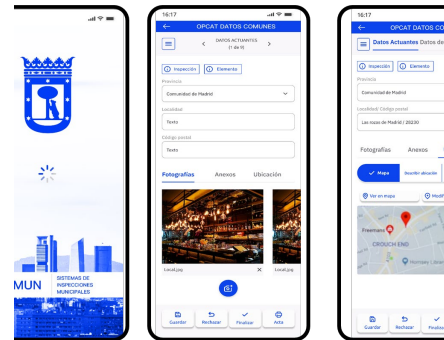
MUN
SISTEMAS DE INSPECCIONES MUNICIPALES

16:17
OPCAT DATOS COMUNES
DATOS ACTUANTES
(1 de 9)
Inspección
Elemento
Provincia
Comunidad de Madrid
Localidad
Texto
Código postal
Texto
Fotografías
Anexos
Ubicación
Local.jpg
Local.jpg
Guardar
Rechazar
Finalizar
Acta

16:17
OPCAT DATOS CO
Datos Actuantes Datos de
Inspección
Elemento
Provincia
Comunidad de Madrid
Localidad/ Código postal
Las rozas de Madrid / 28230
Fotografías
Anexos
Mapa
Escribir ubicación
Ver en mapa
Modif
Freehand
CROUCH END
Hornsey Lan
Guardar
Rechazar
Finaliza